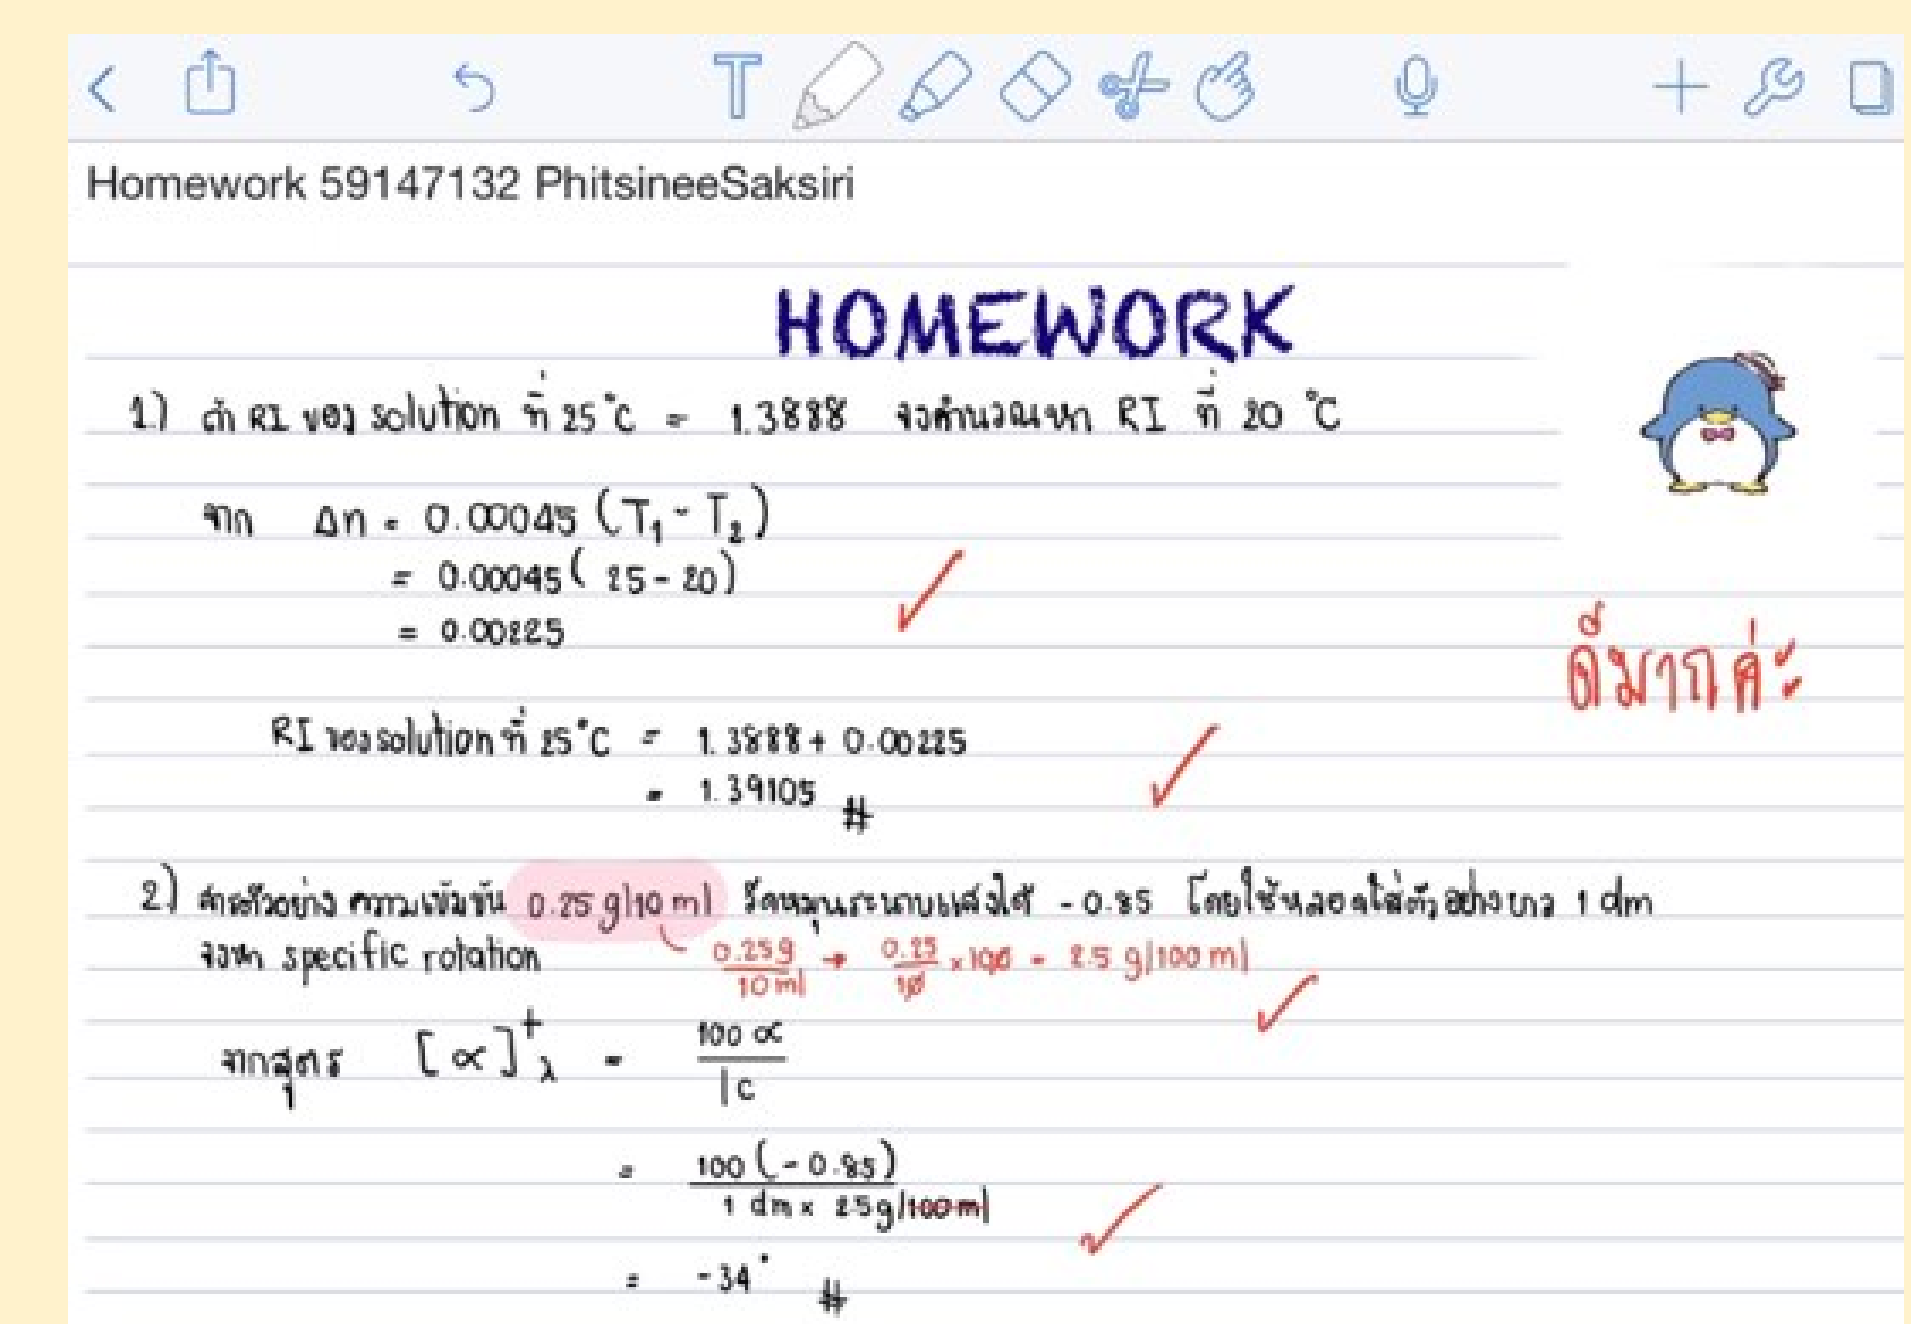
Homework 59147132 PhitsineeSaksiri

HOMEWORK

1) ถ้า RI ของ solution ที่ 25 °C = 1.3888 จงคำนวณหา RI ที่ 20 °C

จาก $\Delta n = 0.00045 (T_1 - T_2)$
$= 0.00045 (25 - 20)$
$= 0.00225$

RI ของ solution ที่ 25 °C = 1.3888 + 0.00225
= 1.39105 #

ดีมากค่ะ

2) สารตัวอย่าง ความเข้มข้น 0.25 g/10 ml วัดมุมระนาบแสงได้ -0.85 โดยใช้หลอดใส่ตัวอย่างยาว 1 dm จงหา specific rotation

$\frac{0.25 g}{10 ml} \rightarrow \frac{0.25}{10} \times 100 = 2.5 g/100 ml$

จากสูตร $[\alpha]^{t}_{\lambda} = \frac{100 \alpha}{lc}$

$= \frac{100(-0.85)}{1 dm \times 2.5 g/100 ml}$

$= -34°$ #